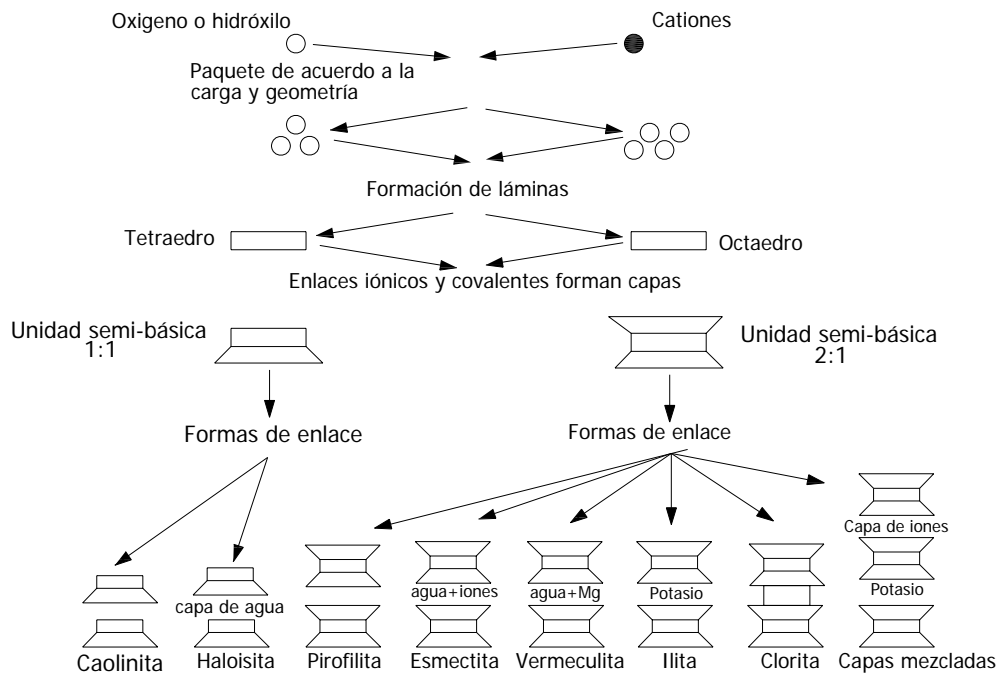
Oxigeno o hidróxilo

Cationes

Paquete de acuerdo a la carga y geometría

Formación de láminas

Tetraedro

Octaedro

Enlaces iónicos y covalentes forman capas

Unidad semi-básica 1:1

Unidad semi-básica 2:1

Formas de enlace

Formas de enlace

Capa de iones

capa de agua

agua+iones

agua+Mg

Potasio

Potasio

Caolinita

Haloisita

Pirofilita

Esmectita

Vermeculita

Ilita

Clorita

Capas mezcladas